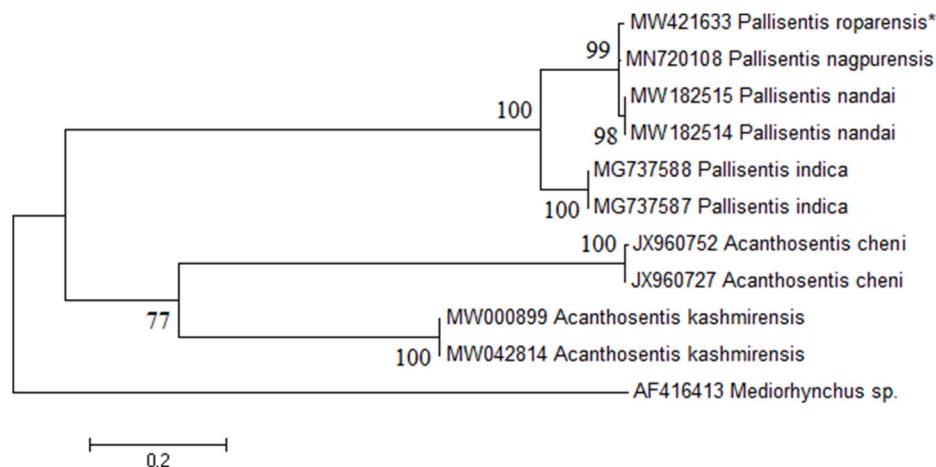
MW421633 Pallisentis roparensis*
99
MN720108 Pallisentis nagpurensis
100
MW182515 Pallisentis nandai
98
MW182514 Pallisentis nandai
MG737588 Pallisentis indica
100
MG737587 Pallisentis indica
100
JX960752 Acanthosentis cheni
JX960727 Acanthosentis cheni
77
MW000899 Acanthosentis kashmirensis
100
MW042814 Acanthosentis kashmirensis
AF416413 Mediorhynchus sp.
0.2